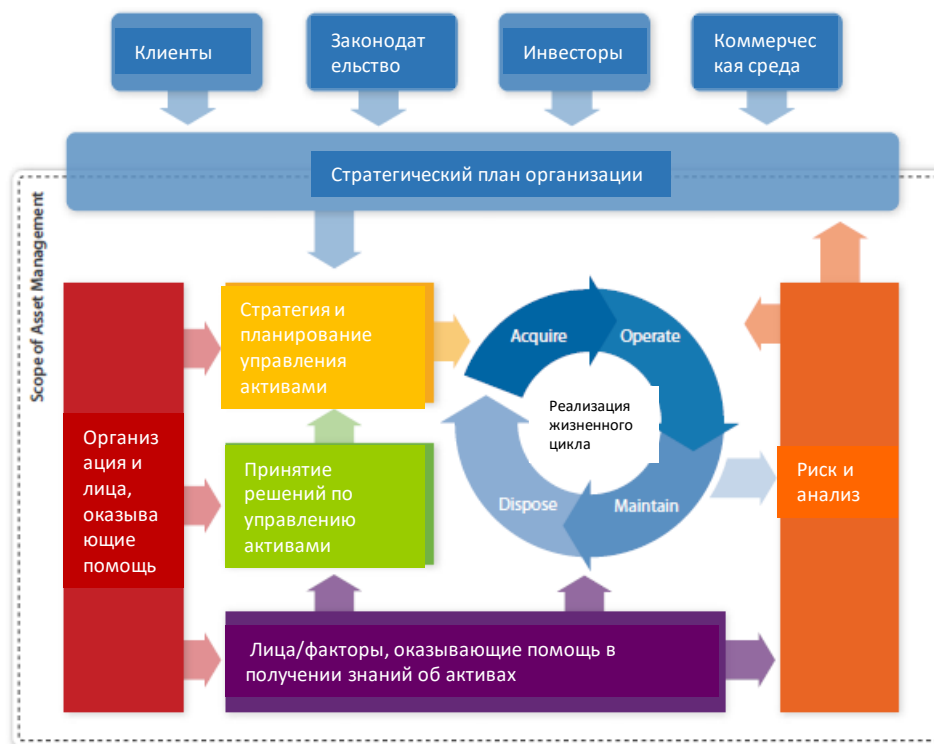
Клиенты

Законодат ельство

Инвесторы

Коммерчес кая среда

Стратегический план организации

Scope of Asset Management

Организ ация и лица, оказыва ющие помощь

Стратегия и планирование управления активами

Принятие решений по управлению активами

Acquire

Operate

Реализация жизненного цикла

Dispose

Maintain

Риск и анализ

Лица/факторы, оказывающие помощь в получении знаний об активах